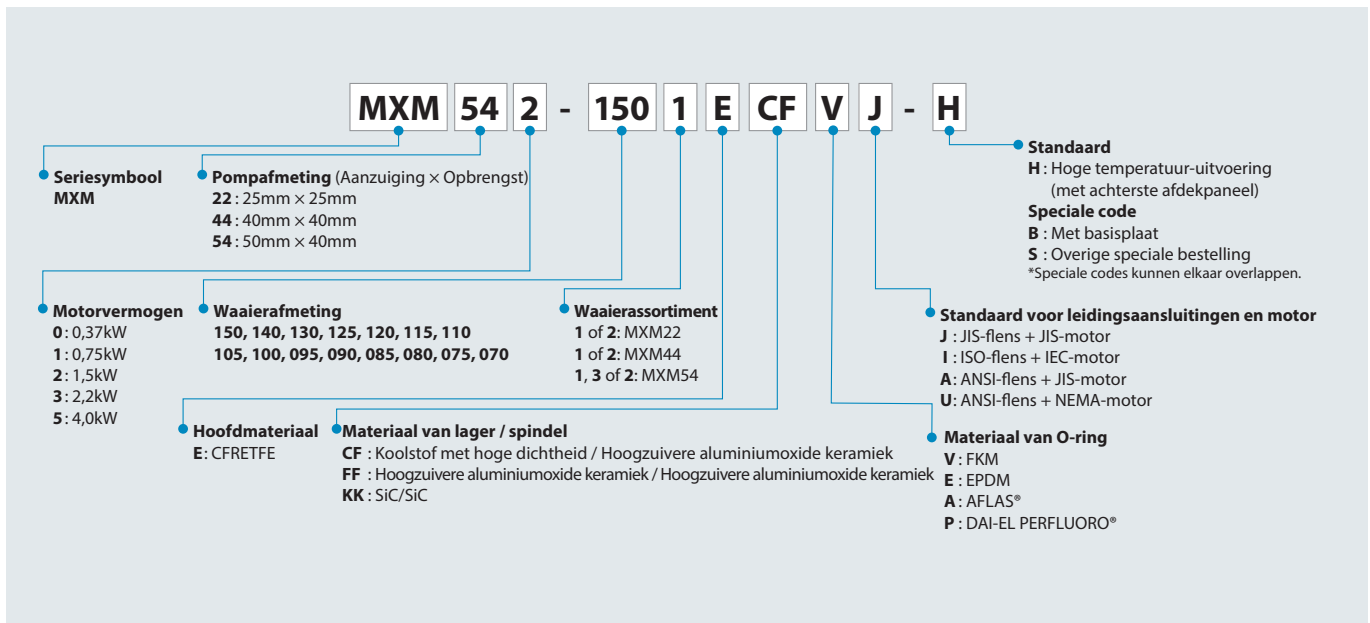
MXM 54 2 - 150 1 E CF V J - H

Seriesymbool
MXM

Pompafmeting (Aanzuiging × Opbrengst)
22 : 25mm × 25mm
44 : 40mm × 40mm
54 : 50mm × 40mm

Standaard
H : Hoge temperatuur-uitvoering (met achterste afdekpaneel)
Speciale code
B : Met basisplaat
S : Overige speciale bestelling
*Speciale codes kunnen elkaar overlappen.

Motorvermogen
0 : 0,37kW
1 : 0,75kW
2 : 1,5kW
3 : 2,2kW
5 : 4,0kW

Waaierafmeting
150, 140, 130, 125, 120, 115, 110
105, 100, 095, 090, 085, 080, 075, 070

Waaierassortiment
1 of 2: MXM22
1 of 2: MXM44
1, 3 of 2: MXM54

Standaard voor leidingsaansluitingen en motor
J : JIS-flens + JIS-motor
I : ISO-flens + IEC-motor
A: ANSI-flens + JIS-motor
U: ANSI-flens + NEMA-motor

Hoofdmateriaal
E: CFRETFE

Materiaal van lager / spindel
CF : Koolstof met hoge dichtheid / Hoogzuivere aluminiumoxide keramiek
FF : Hoogzuivere aluminiumoxide keramiek / Hoogzuivere aluminiumoxide keramiek
KK : SiC/SiC

Materiaal van O-ring
V : FKM
E : EPDM
A : AFLAS®
P : DAI-EL PERFLUORO®